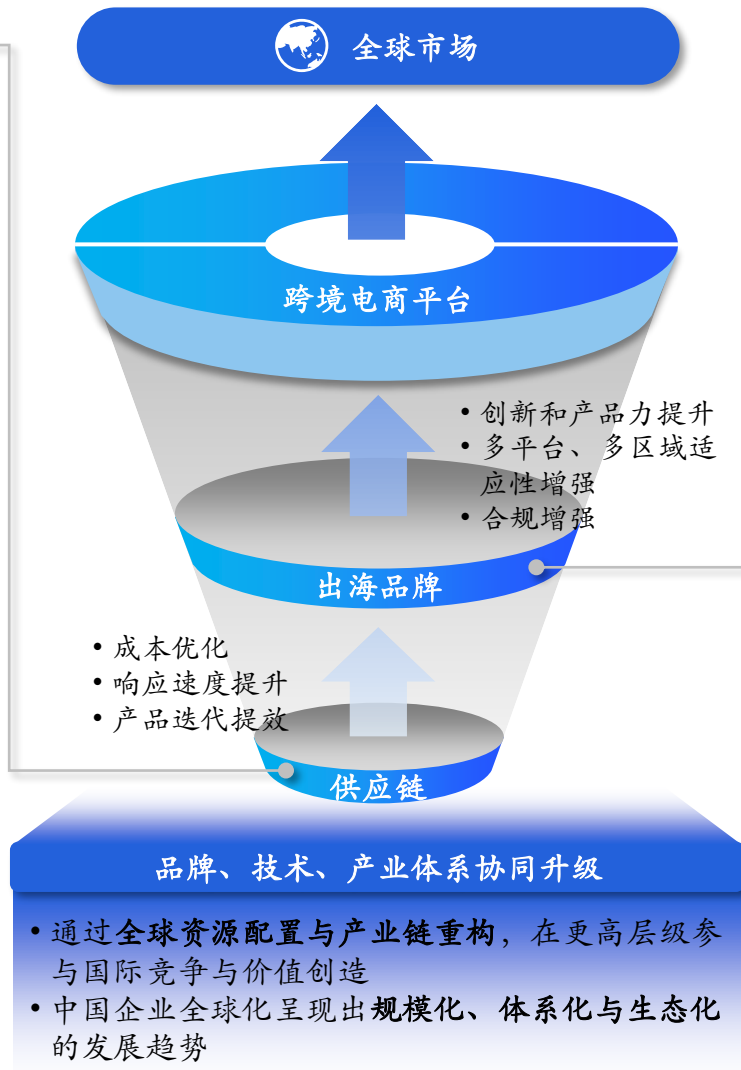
全球市场

跨境电商平台

• 创新和产品力提升
• 多平台、多区域适应性增强
• 合规增强

出海品牌

• 成本优化
• 响应速度提升
• 产品迭代提效

供应链

品牌、技术、产业体系协同升级

• 通过全球资源配置与产业链重构，在更高层级参与国际竞争与价值创造
• 中国企业全球化呈现出规模化、体系化与生态化的发展趋势